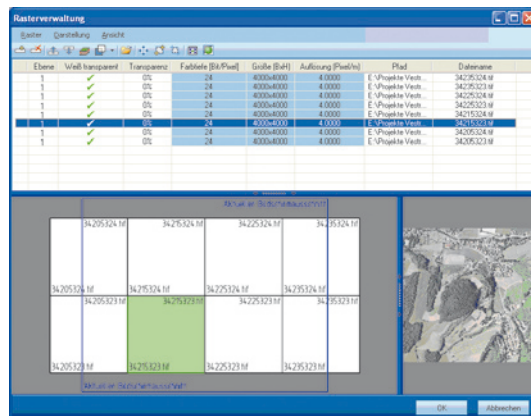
Rasterverwaltung

Raster Darstellung Ansicht

| Ebene | Weiß transparent | Transparenz | Farbtiefe [Bit/Pixel] | Größe [BxH] | Auflösung [Pixel/m] | Pfad | Dateiname |
|---|---|---|---|---|---|---|---|
| 1 | ✓ | 0% | 24 | 4000x4000 | 4.0000 | E:\Projekte Vestr... | 34235324.tif |
| 1 | ✓ | 0% | 24 | 4000x4000 | 4.0000 | E:\Projekte Vestr... | 34235323.tif |
| 1 | ✓ | 0% | 24 | 4000x4000 | 4.0000 | E:\Projekte Vestr... | 34225324.tif |
| 1 | ✓ | 0% | 24 | 4000x4000 | 4.0000 | E:\Projekte Vestr... | 34225323.tif |
| 1 | ✓ | 0% | 24 | 4000x4000 | 4.0000 | E:\Projekte Vestr... | 34215324.tif |
| 1 | ✓ | 0% | 24 | 4000x4000 | 4.0000 | E:\Projekte Vestr... | 34215323.tif |
| 1 | ✓ | 0% | 24 | 4000x4000 | 4.0000 | E:\Projekte Vestr... | 34205324.tif |
| 1 | ✓ | 0% | 24 | 4000x4000 | 4.0000 | E:\Projekte Vestr... | 34205323.tif |

Aktueller Bildschirmausschnitt

34205324.tif
34215324.tif
34225324.tif
34235324.tif
34205324.tif
34215324.tif
34225324.tif
34235324.tif
34205323.tif
34215323.tif
34205323.tif
34215323.tif
34225323.tif
34235323.tif

Aktueller Bildschirmausschnitt

OK
Abbrechen